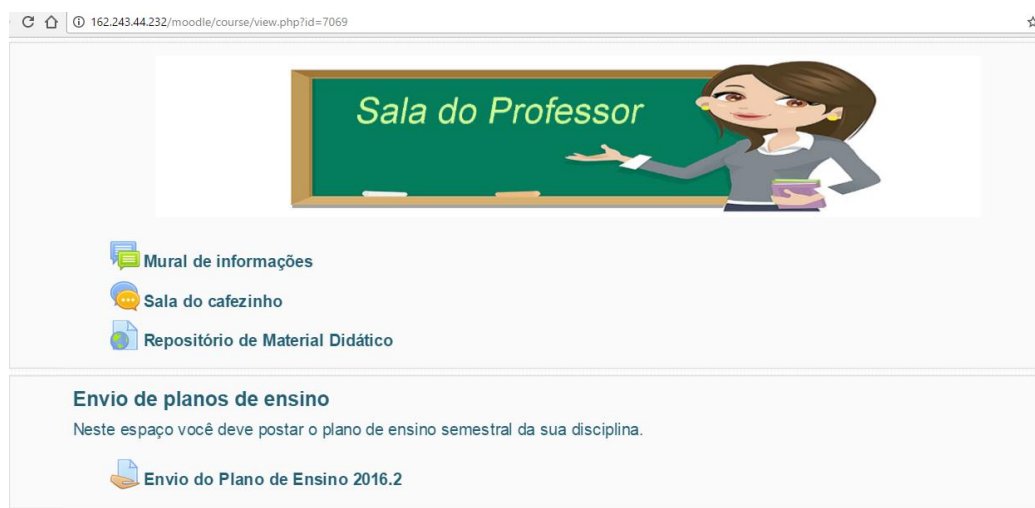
162.243.44.232/moodle/course/view.php?id=7069

Sala do Professor

Mural de informações

Sala do cafezinho

Repositório de Material Didático

Envio de planos de ensino

Neste espaço você deve postar o plano de ensino semestral da sua disciplina.

Envio do Plano de Ensino 2016.2